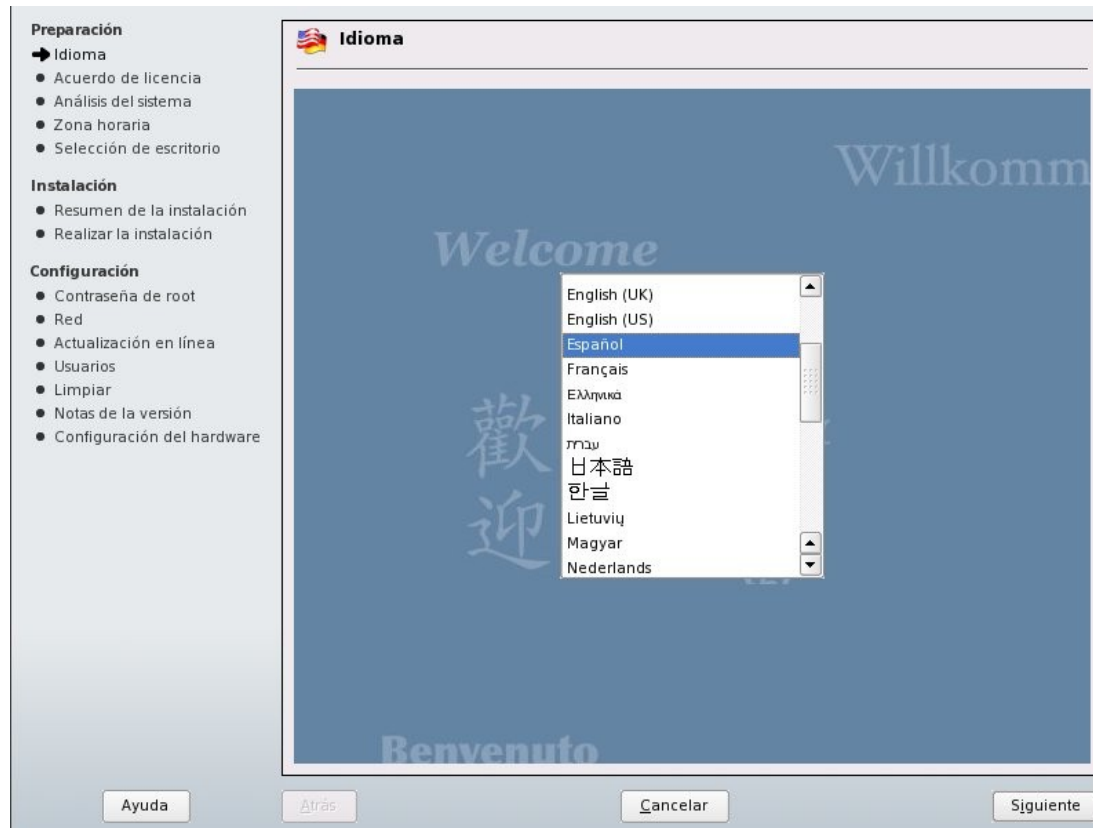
Preparación
Idioma
Acuerdo de licencia
Análisis del sistema
Zona horaria
Selección de escritorio

Instalación
Resumen de la instalación
Realizar la instalación

Configuración
Contraseña de root
Red
Actualización en línea
Usuarios
Limpiar
Notas de la versión
Configuración del hardware

Idioma

Willkomm

Welcome

歡
迎

Benvenuto

English (UK)
English (US)
Español
Français
Ελληνικά
Italiano
עברית
日本語
한글
Lietuvių
Magyar
Nederlands

Ayuda
Atrás
Cancelar
Siguiente